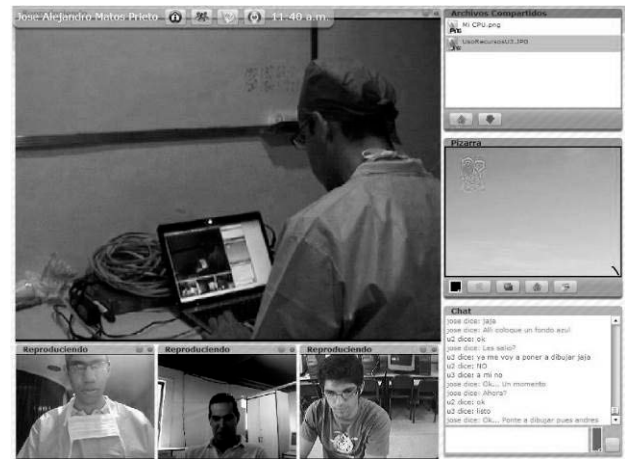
Jose Alejandro Matos Prieto 11:40 a.m.

Archivos Compartidos
Mi CPU.png
UsoRecursos03.JPG

Pizarra

Chat
jose dice: jaja
jose dice: Alli coloque un fondo azul
u2 dice: ok
jose dice: Les salio?
u2 dice: ya me voy a poner a dibujar jaja
u2 dice: NO
u2 dice: a mi no
jose dice: Ok... Un momento
jose dice: Ahora?
u2 dice: ok
u2 dice: listo
jose dice: Ok... Ponte a dibujar pues andres

Reproduciendo
Reproduciendo
Reproduciendo